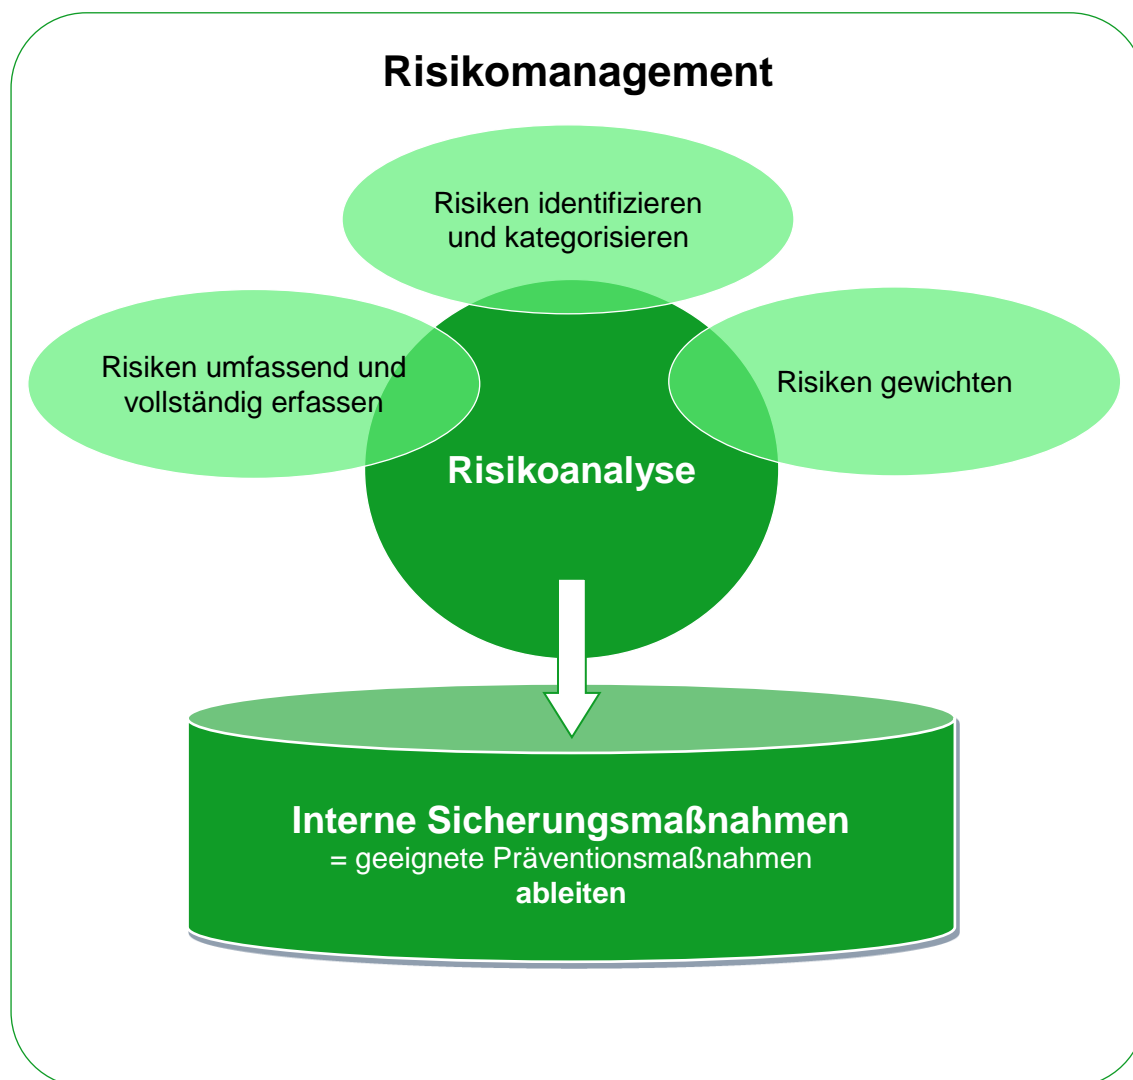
Risikomanagement

Risiken identifizieren und kategorisieren

Risiken umfassend und vollständig erfassen

Risiken gewichten

Risikoanalyse

Interne Sicherungsmaßnahmen
= geeignete Präventionsmaßnahmen
ableiten